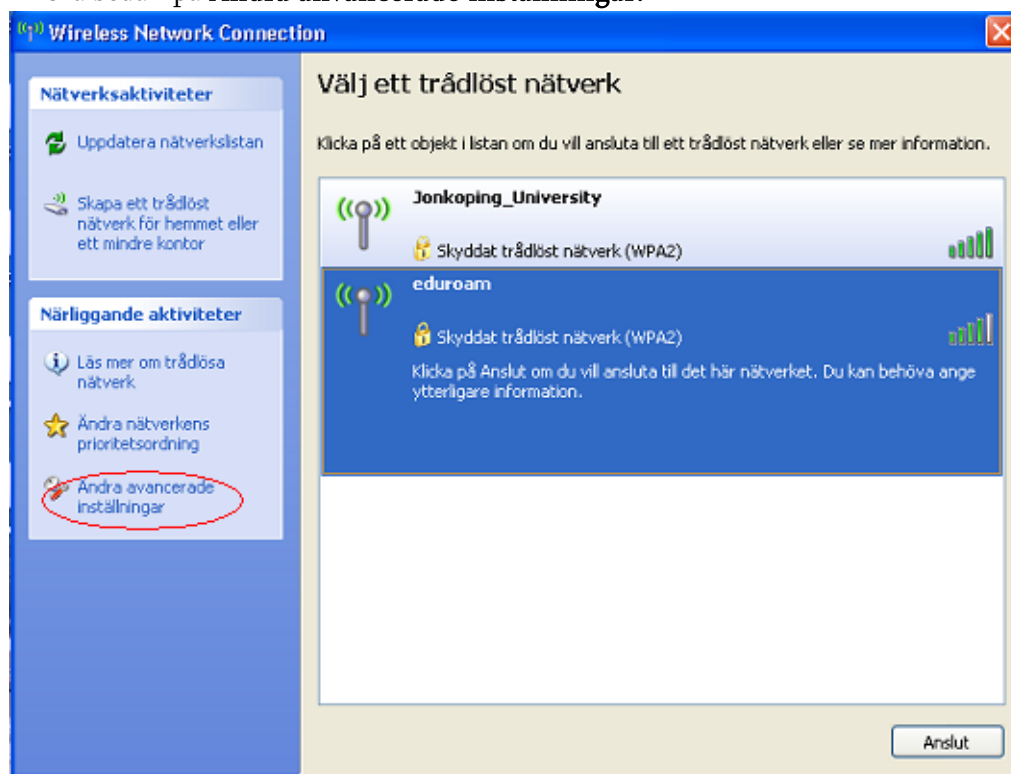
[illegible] på Ändra avancerade inställningar.

Wireless Network Connection

Nätverksaktiviteter

Uppdatera nätverkslistan

Skapa ett trådlöst nätverk för hemmet eller ett mindre kontor

Närliggande aktiviteter

Läs mer om trådlösa nätverk

Ändra nätverkens prioritetsordning

Ändra avancerade inställningar

Välj ett trådlöst nätverk

Klicka på ett objekt i listan om du vill ansluta till ett trådlöst nätverk eller se mer information.

Jonkoping_University

Skyddat trådlöst nätverk (WPA2)

eduroam

Skyddat trådlöst nätverk (WPA2)

Klicka på Anslut om du vill ansluta till det här nätverket. Du kan behöva ange ytterligare information.

Anslut